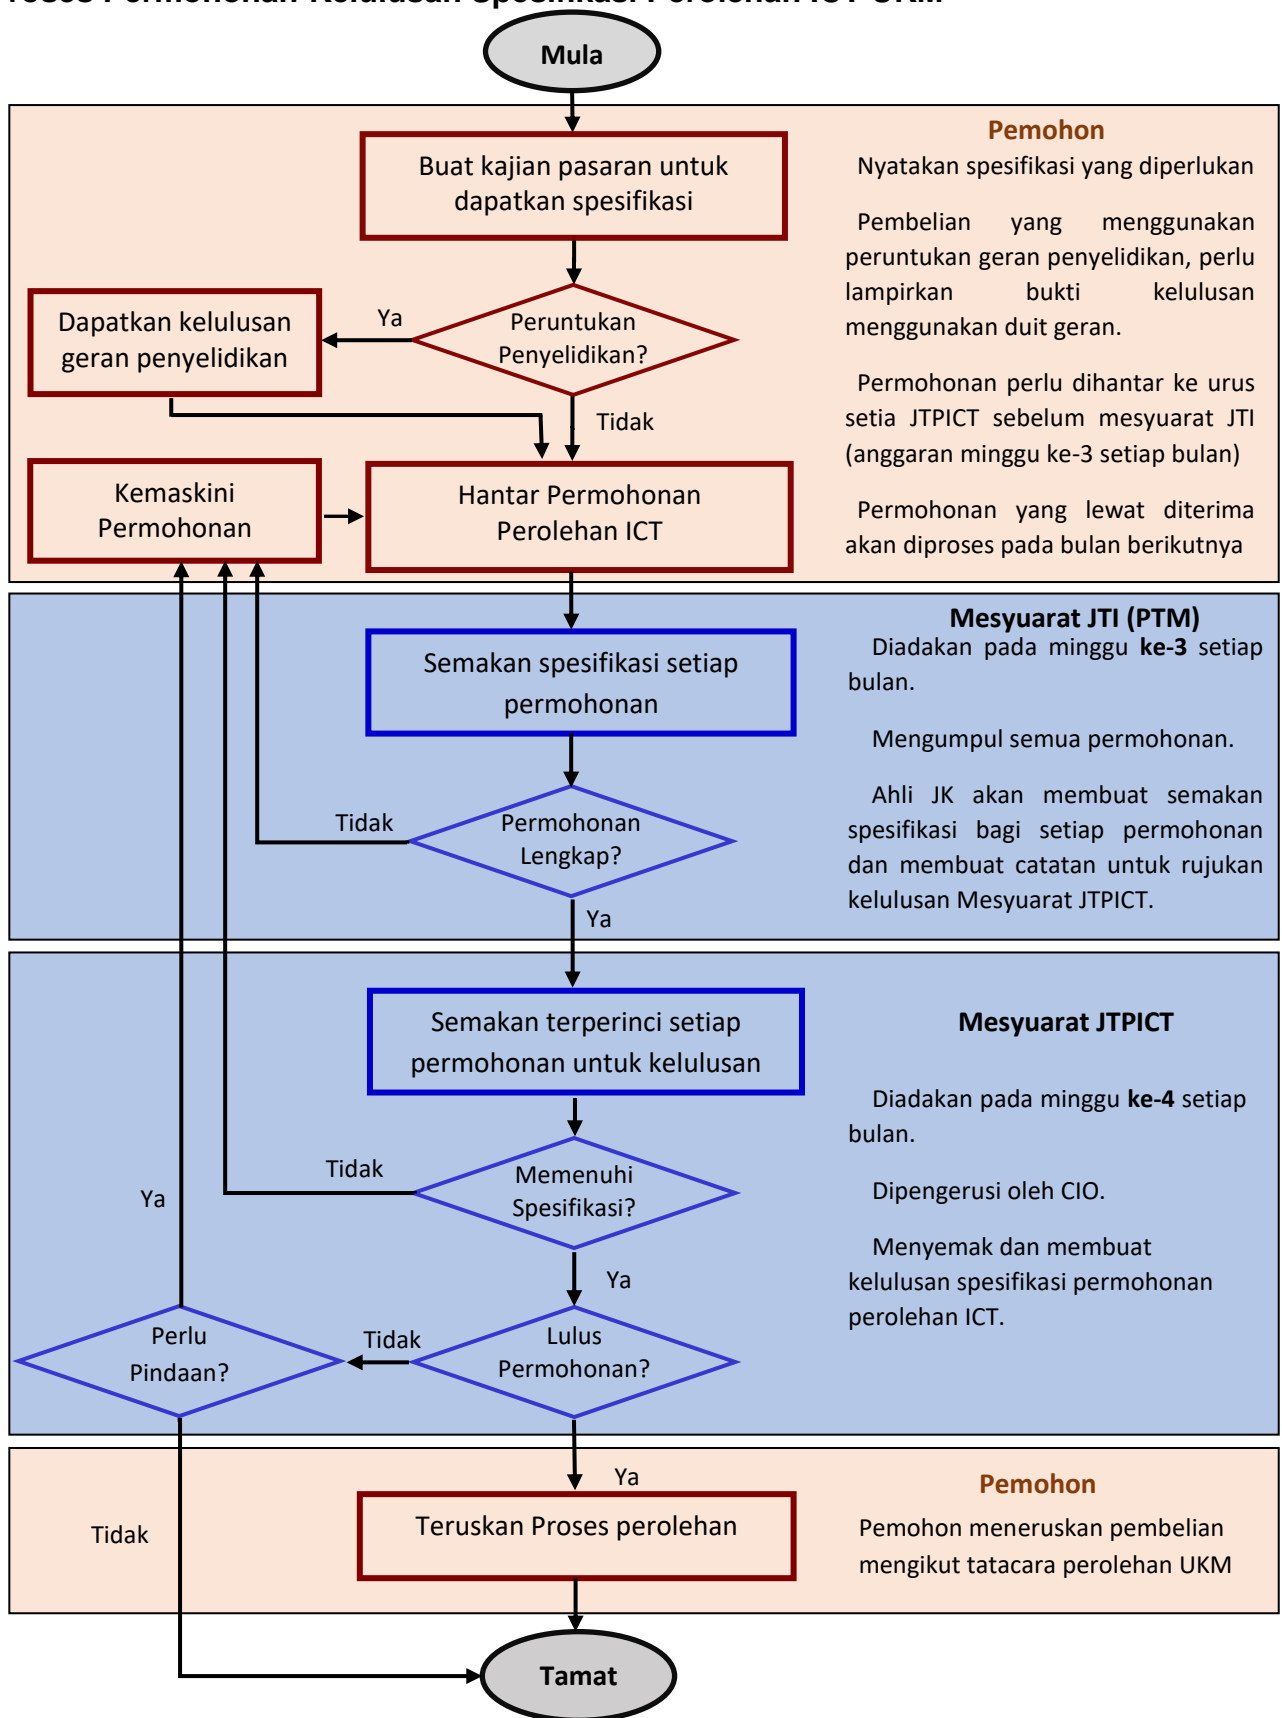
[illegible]

Mula

Buat kajian pasaran untuk dapatkan spesifikasi

Pemohon

Nyatakan spesifikasi yang diperlukan

Pembelian yang menggunakan peruntukan geran penyelidikan, perlu lampirkan bukti kelulusan menggunakan duit geran.

Permohonan perlu dihantar ke urus setia JTPICT sebelum mesyuarat JTI (anggaran minggu ke-3 setiap bulan)

Permohonan yang lewat diterima akan diproses pada bulan berikutnya

Dapatkan kelulusan geran penyelidikan

Ya

Peruntukan Penyelidikan?

Tidak

Kemaskini Permohonan

Hantar Permohonan Perolehan ICT

Mesyuarat JTI (PTM)

Diadakan pada minggu **ke-3** setiap bulan.

Mengumpul semua permohonan.

Ahli JK akan membuat semakan spesifikasi bagi setiap permohonan dan membuat catatan untuk rujukan kelulusan Mesyuarat JTPICT.

Semakan spesifikasi setiap permohonan

Tidak

Permohonan Lengkap?

Ya

Semakan terperinci setiap permohonan untuk kelulusan

Mesyuarat JTPICT

Diadakan pada minggu **ke-4** setiap bulan.

Dipengerusi oleh CIO.

Menyemak dan membuat kelulusan spesifikasi permohonan perolehan ICT.

Ya

Tidak

Memenuhi Spesifikasi?

Ya

Perlu Pindaan?

Tidak

Lulus Permohonan?

Ya

Tidak

Teruskan Proses perolehan

Pemohon

Pemohon meneruskan pembelian mengikut tatacara perolehan UKM

Tamat